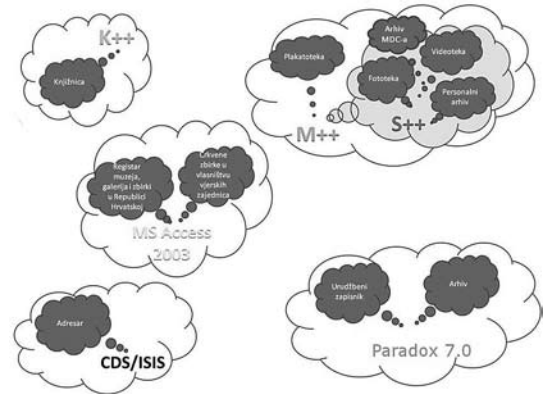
K++

Knjižnica

Plakatoteka

Arhiv MDC-a

Videoteka

Fototeka

Personalni arhiv

M++

S++

Registar muzeja, galerija i zbirki u Republici Hrvatskoj

Crkvene zbirke u vlasništvu vjerskih zajednica

MS Access 2003

Adresar

CDS/ISIS

Urudžbeni zapisnik

Arhiv

Paradox 7.0